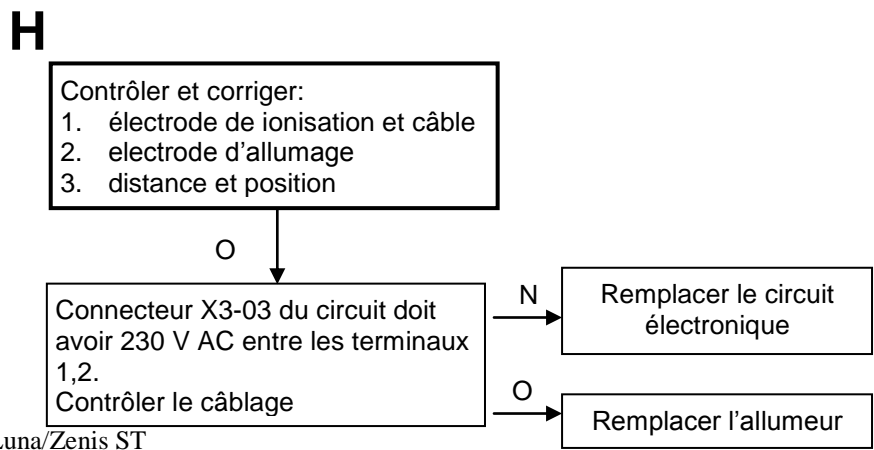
H

Contrôler et corriger:
1. électrode de ionisation et câble
2. electrode d'allumage
3. distance et position

O

Connecteur X3-03 du circuit doit avoir 230 V AC entre les terminaux 1,2.
Contrôler le câblage

N

Remplacer le circuit électronique

O

Remplacer l'allumeur

Luna/Zenis ST